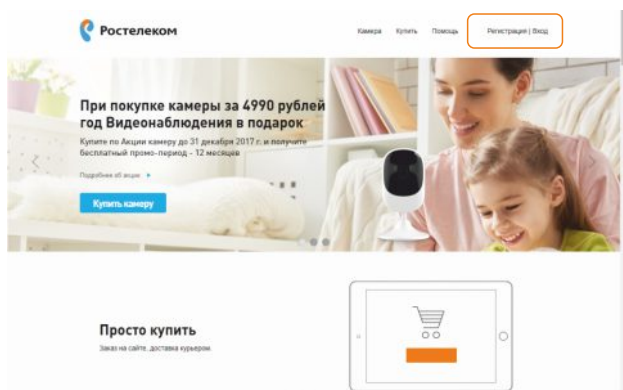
Ростелеком

Камера Купить Помощь Регистрация | Вход

При покупке камеры за 4990 рублей год Видеонаблюдения в подарок

Купите по Акции камеру до 31 декабря 2017 г. и получите бесплатный промо-период - 12 месяцев

Подробнее об акции

Купить камеру

Просто купить

Заказ на сайте, доставка курьером.